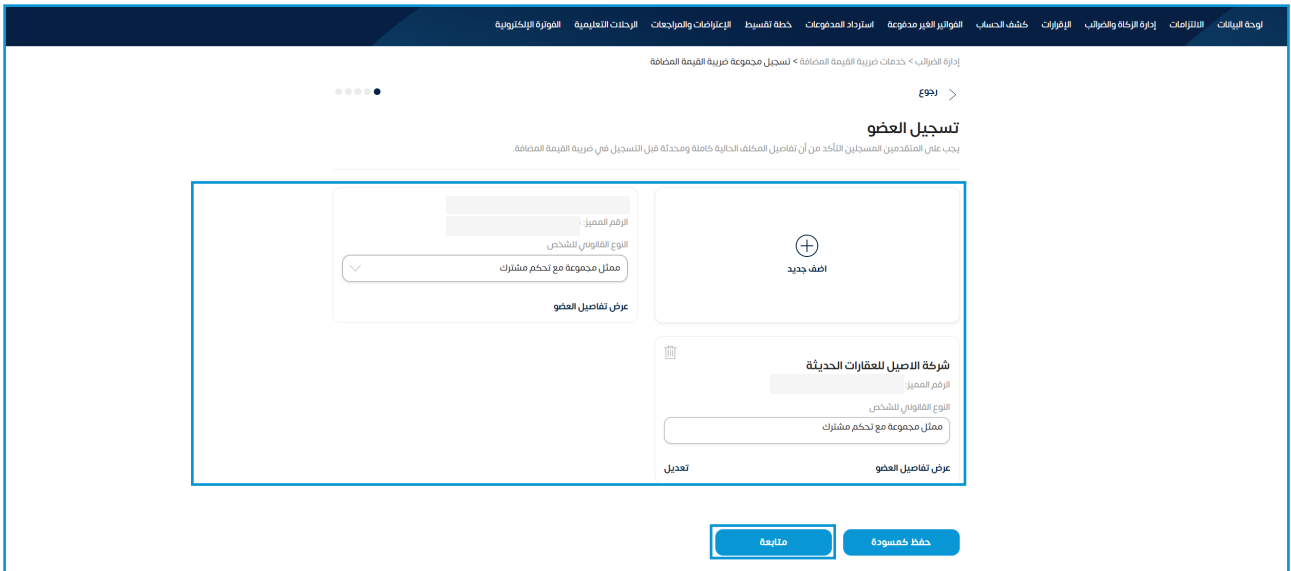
لوحة البيانات الالتزامات إدارة الزكاة والضرائب الإقرارات كشف الحساب الفواتير الغير مدفوعة استرداد المدفوعات خطة تقسيط الإعتراضات والمراجعات الرحلات التعليمية الفوترة الإلكترونية

إدارة الضرائب > خدمات ضريبة القيمة المضافة > تسجيل مجموعة ضريبة القيمة المضافة

رجوع

تسجيل العضو

يجب على المتقدمين المسجلين التأكد من أن تفاصيل المكلف الحالية كاملة ومحدثة قبل التسجيل في ضريبة القيمة المضافة

اضف جديد

الرقم المميز:

النوع القانوني للشخص

ممثل مجموعة مع تحكم مشترك

عرض تفاصيل العضو

شركة الاصيل للعقارات الحديثة

الرقم المميز:

النوع القانوني للشخص

ممثل مجموعة مع تحكم مشترك

عرض تفاصيل العضو

تعديل

حفظ كمسودة

متابعة